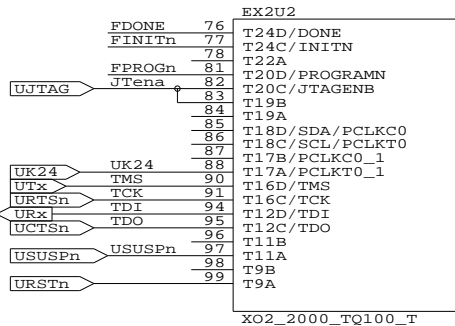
EX2U2

FDONE 76 T24D/DONE
FINITn 77 T24C/INITN
78 T22A
FPROGn 81 T20D/PROGRAMN
UJTAG JTena 82 T20C/JTAGENB
83 T19B
84 T19A
85 T18D/SDA/PCLKC0
86 T18C/SCL/PCLKT0
87 T17B/PCLKC0_1
UK24 UK24 88 T17A/PCLKT0_1
UTx TMS 90 T16D/TMS
URTSn TCK 91 T16C/TCK
URx TDI 94 T12D/TDI
UCTSn TDO 95 T12C/TDO
96 T11B
USUSPn USUSPn 97 T11A
98 T9B
URSTn 99 T9A

XO2_2000_TQ100_T